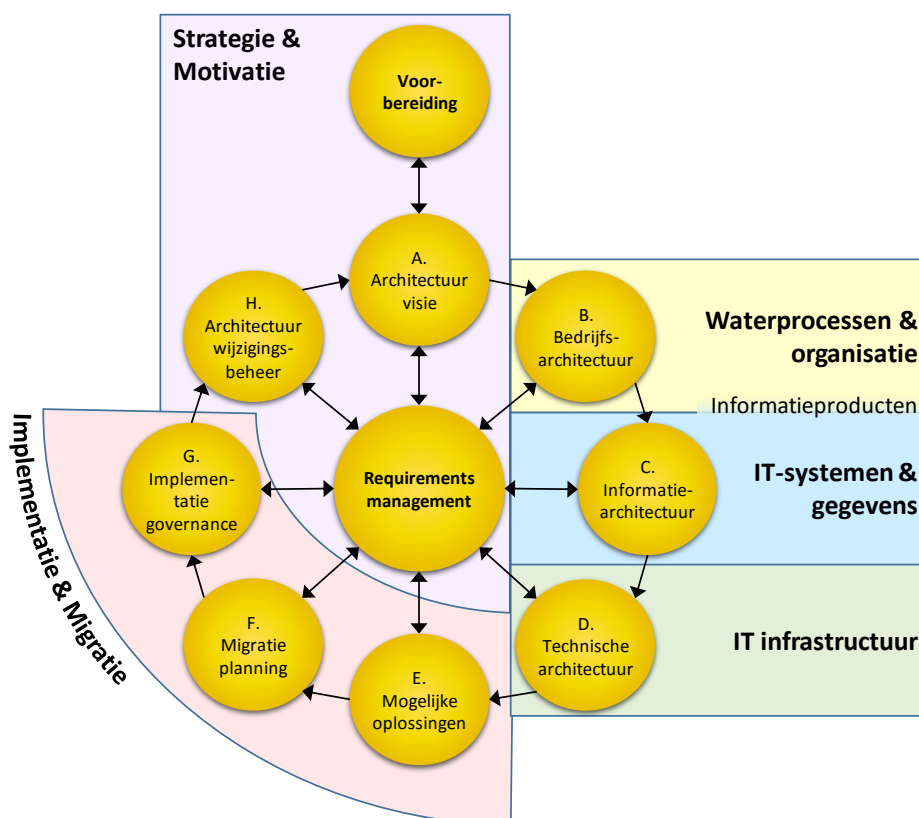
Strategie & Motivatie

Voorbereiding

A. Architectuur visie

H. Architectuur wijzigingsbeheer

B. Bedrijfsarchitectuur

Waterprocessen & organisatie

Informatieproducten

Implementatie & Migratie

G. Implementatie governance

Requirements management

C. Informatiearchitectuur

IT-systemen & gegevens

F. Migratie planning

E. Mogelijke oplossingen

D. Technische architectuur

IT infrastructuur